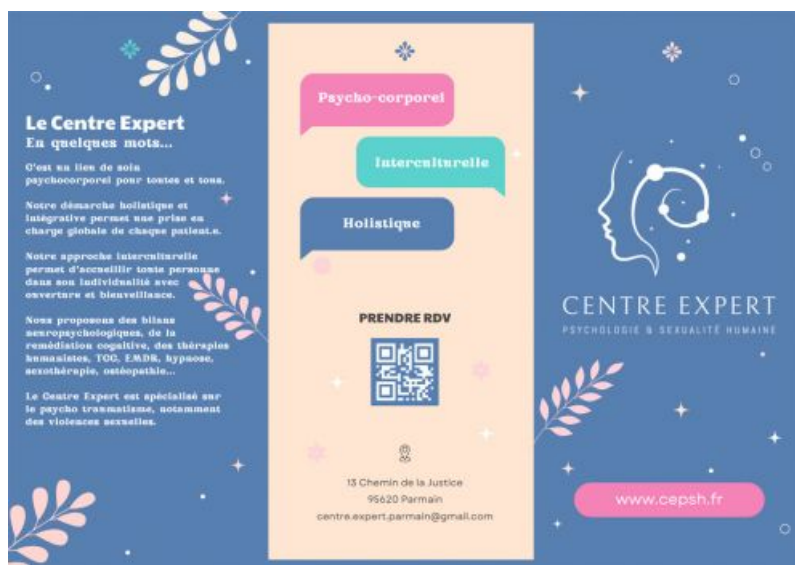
Le Centre Expert
En quelques mots...

C'est un lieu de soin psychocorporel pour toutes et tous.

Notre démarche holistique et intégrative permet une prise en charge globale de chaque patient.e.

Notre approche interculturelle permet d'accueillir toute personne dans son individualité avec ouverture et bienveillance.

Nous proposons des bilans neuropsychologiques, de la remédiation cognitive, des thérapies humanistes, TOC, EMDR, hypnose, sexothérapie, ostéopathie...

Le Centre Expert est spécialisé sur le psycho traumatisme, notamment des violences sexuelles.

Psycho-corporel

Interculturelle

Holistique

PRENDRE RDV

13 Chemin de la Justice
95620 Parmain
centre.expert.parmain@gmail.com

CENTRE EXPERT
PSYCHOLOGIE & SEXUALITÉ HUMAINE

www.cepsh.fr